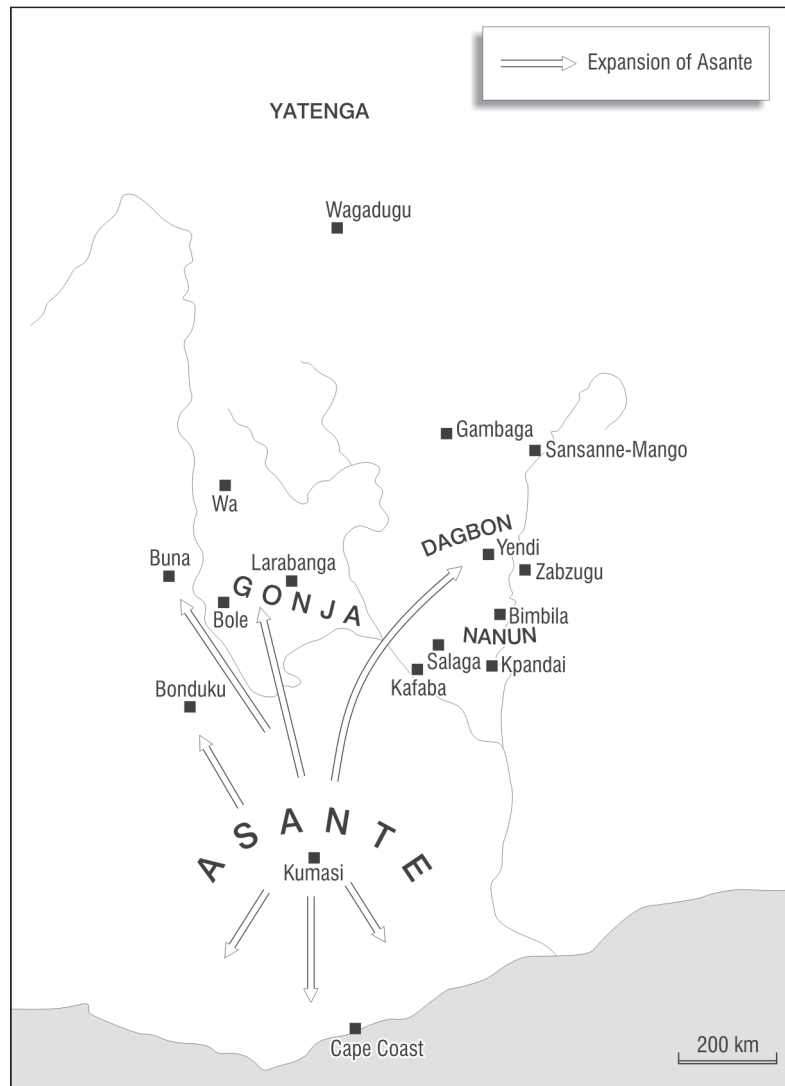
Expansion of Asante

YATENGA

Wagadugu

Gambaga

Sansanne-Mango

Wa

DAGBON

Yendi

Zabzugu

Buna

Larabanga

GONJA

Bole

Bimbila

NANUN

Salaga

Kpandai

Kafaba

Bonduku

ASANTE

Kumasi

Cape Coast

200 km